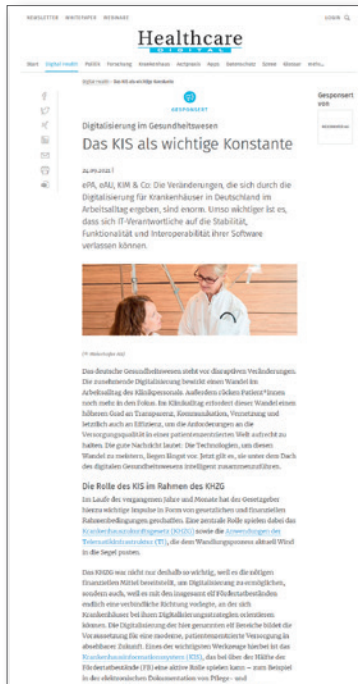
NEWSLETTER WHITEPAPER WEBINARE

LOGIN

Healthcare
DIGITAL

Start Digital Health Politik Forschung Krankenhaus Arztpraxis Apps Datenschutz Errbit Klinikcer mehr...

Digital Health > Das KIS als wichtige Konstante

GESPONSERT

Gesponsert von

Digitalisierung im Gesundheitswesen

Das KIS als wichtige Konstante

26.05.2021

ePA, eAU, KIM & Co: Die Veränderungen, die sich durch die Digitalisierung für Krankenhäuser in Deutschland im Arbeitsalltag ergeben, sind enorm. Umso wichtiger ist es, dass sich IT-Verantwortliche auf die Stabilität, Funktionalität und Interoperabilität ihrer Software verlassen können.

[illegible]

Das deutsche Gesundheitswesen steht vor disruptiven Veränderungen. Die zunehmende Digitalisierung bewirkt einen Wandel im Arbeitsalltag des Klinikpersonals. Außerdem rücken Patient*innen noch mehr in den Fokus. Im Klinikalltag erfordert dieser Wandel einen höheren Grad an Transparenz, Kommunikation, Vernetzung und letztlich auch an Effizienz, um die Anforderungen an die Versorgungsqualität in einem patientenzentrierten Welt aufrecht zu halten. Die gute Nachricht lautet: Die Technologien, um diesen Wandel zu meistern, liegen längst vor. Jetzt gilt es, sie unter dem Dach des digitalen Gesundheitswesens intelligent zusammenzuführen.

Die Rolle des KIS im Rahmen des KHZG

Im Laufe der vergangenen Jahre und Monate hat der Gesetzgeber hierzu wichtige Impulse in Form von gesetzlichen und finanziellen Rahmenbedingungen geschaffen. Eine zentrale Rolle spielen dabei das Krankenhauszukunftsgesetz (KHZG) sowie die Anwendungen der Telematikinfrastruktur (TI), die dem Wandlungsprozess aktuell Wind in die Segel pusten.

Das KHZG war nicht nur deshalb so wichtig, weil es die nötigen finanziellen Mittel bereitstellt, um Digitalisierung zu ermöglichen, sondern auch, weil es mit den insgesamt elf Fördertatbeständen endlich eine verbindliche Richtung vorlegte, an der sich Krankenhäuser bei ihren Digitalisierungsstrategien orientieren können. Die Digitalisierung der hier genannten elf Bereiche bildet die Voraussetzung für eine moderne, patientenzentrierte Versorgung in absehbarer Zukunft. Eines der wichtigsten Werkzeuge hierbei ist das Krankenhausinformationssystem (KIS), das bei über der Hälfte der Fördertatbestände (FB) eine aktive Rolle spielen kann – zum Beispiel in der elektronischen Dokumentation von Pflege- und